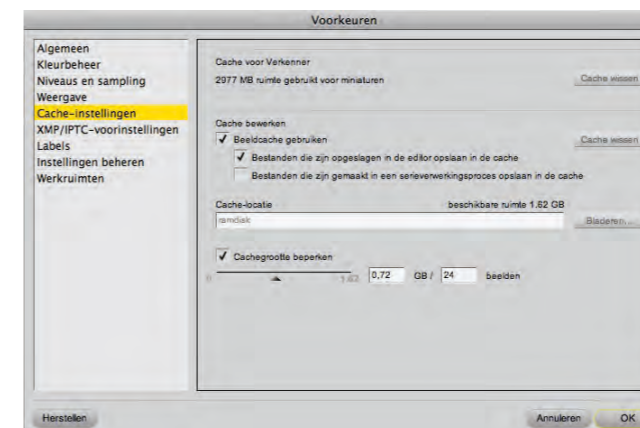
Voorkeuren

Algemeen
Kleurbeheer
Niveaus en sampling
Weergave
Cache-instellingen
XMP/IPTC-voorinstellingen
Labels
Instellingen beheren
Werkruimten

Cache voor Verkenner
2977 MB ruimte gebruikt voor miniaturen
Cache wissen

Cache bewerken
✓ Beeldcache gebruiken
Cache wissen
✓ Bestanden die zijn opgeslagen in de editor opslaan in de cache
Bestanden die zijn gemaakt in een serieverwerkingsproces opslaan in de cache

Cache-locatie
beschikbare ruimte 1.62 GB
ramdisk
Bladeren...

✓ Cachegrootte beperken
0
1.62
0,72 GB / 24 beelden

Herstellen
Annuleren
OK